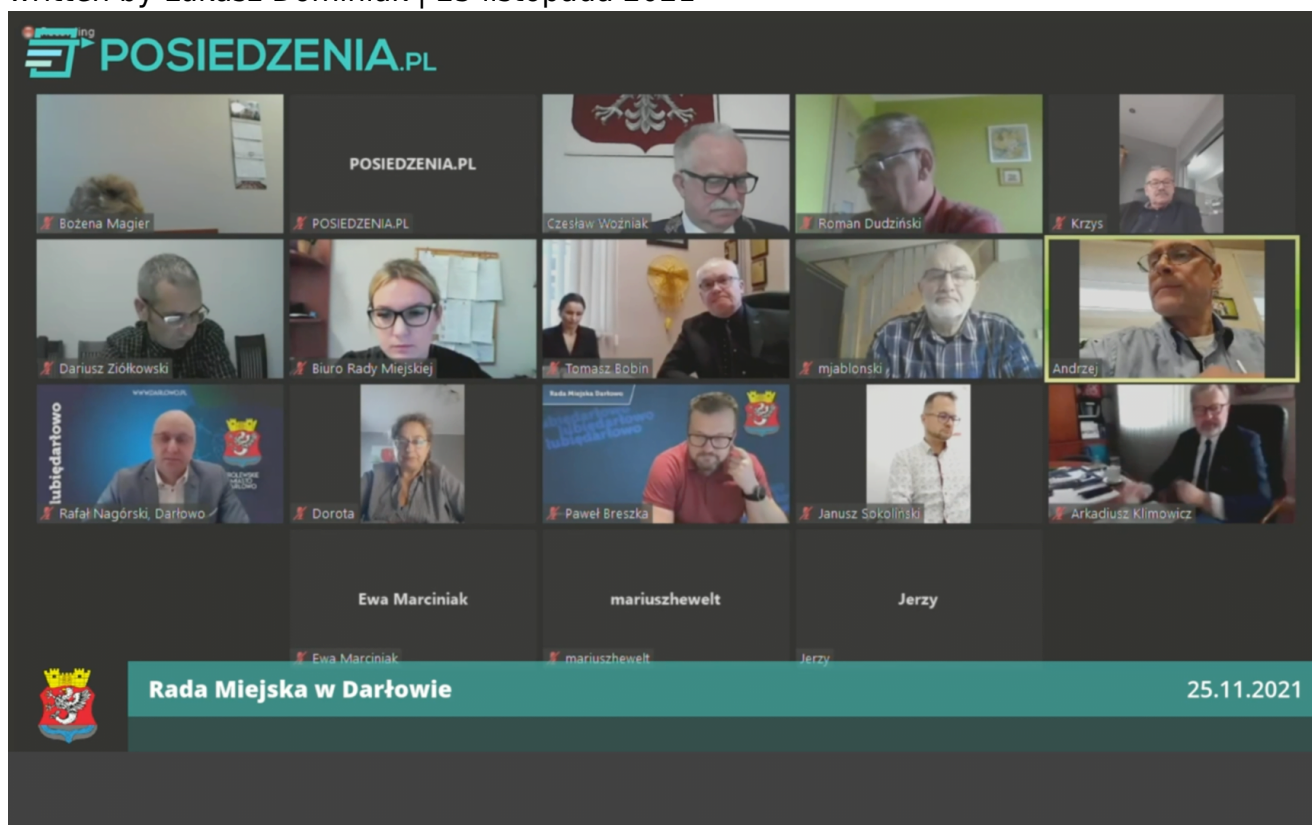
Written by Łukasz Dominiak | 25 listopada 2021

Recording
POSIEDZENIA.PL

Bożena Magier

POSIEDZENIA.PL
POSIEDZENIA.PL

Czesław Woźniak

Roman Dudziński

Krzys

Dariusz Ziółkowski

Biuro Rady Miejskiej

Tomasz Bobin

mjablonski

Andrzej

WWW.DARLOWO.PL
lubiędarłowo
KRÓLEWSKIE MIASTO DARŁOWO
Rafał Nagórski, Darłowo

Dorota

Rada Miejska Darłowo
lubiędarłowo
Paweł Breszka

Janusz Sokoliński

Arkadiusz Klimowicz

Ewa Marciniak
Ewa Marciniak

mariuszhewelt
mariuszhewelt

Jerzy
Jerzy

Rada Miejska w Darłowie

25.11.2021